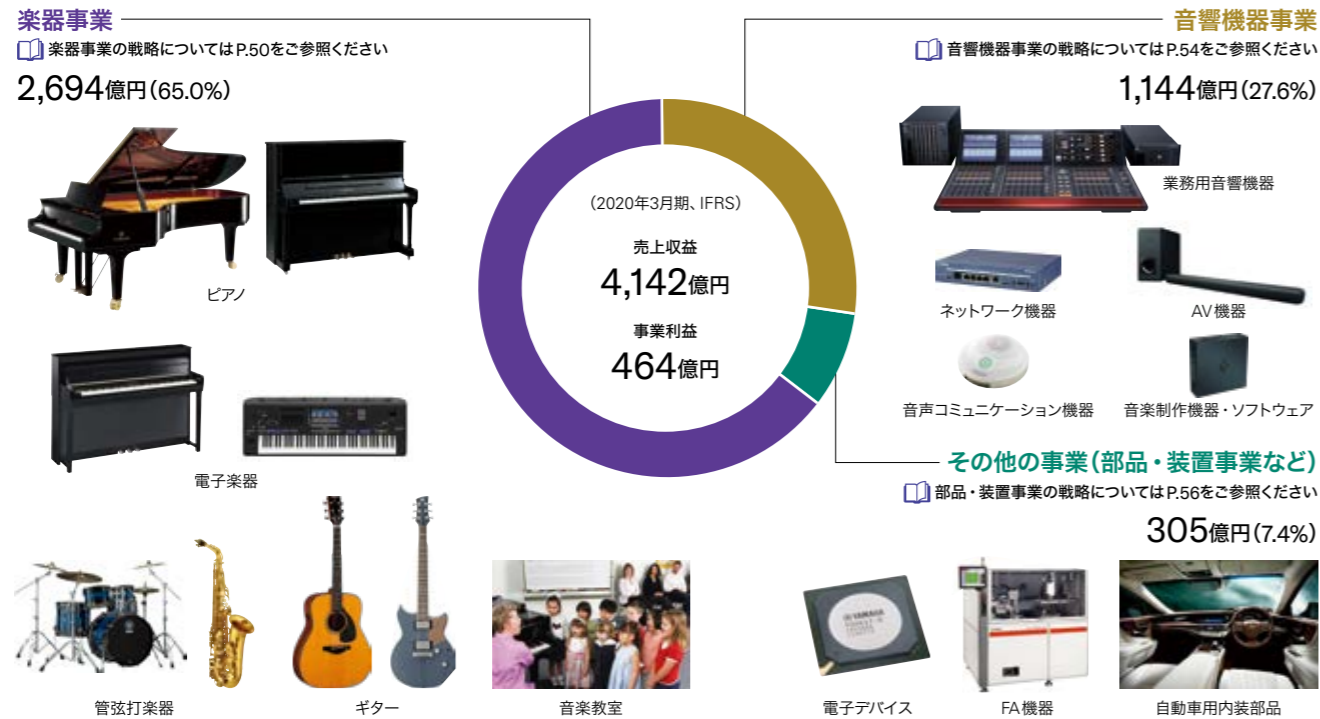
楽器事業

楽器事業の戦略についてはP.50をご参照ください

2,694億円（65.0%）

ピアノ

電子楽器

管弦打楽器

ギター

音楽教室

（2020年3月期、IFRS）

売上収益

4,142億円

事業利益

464億円

音響機器事業

音響機器事業の戦略についてはP.54をご参照ください

1,144億円（27.6%）

業務用音響機器

ネットワーク機器

AV機器

音声コミュニケーション機器

音楽制作機器・ソフトウェア

その他の事業（部品・装置事業など）

部品・装置事業の戦略についてはP.56をご参照ください

305億円（7.4%）

電子デバイス

FA機器

自動車用内装部品